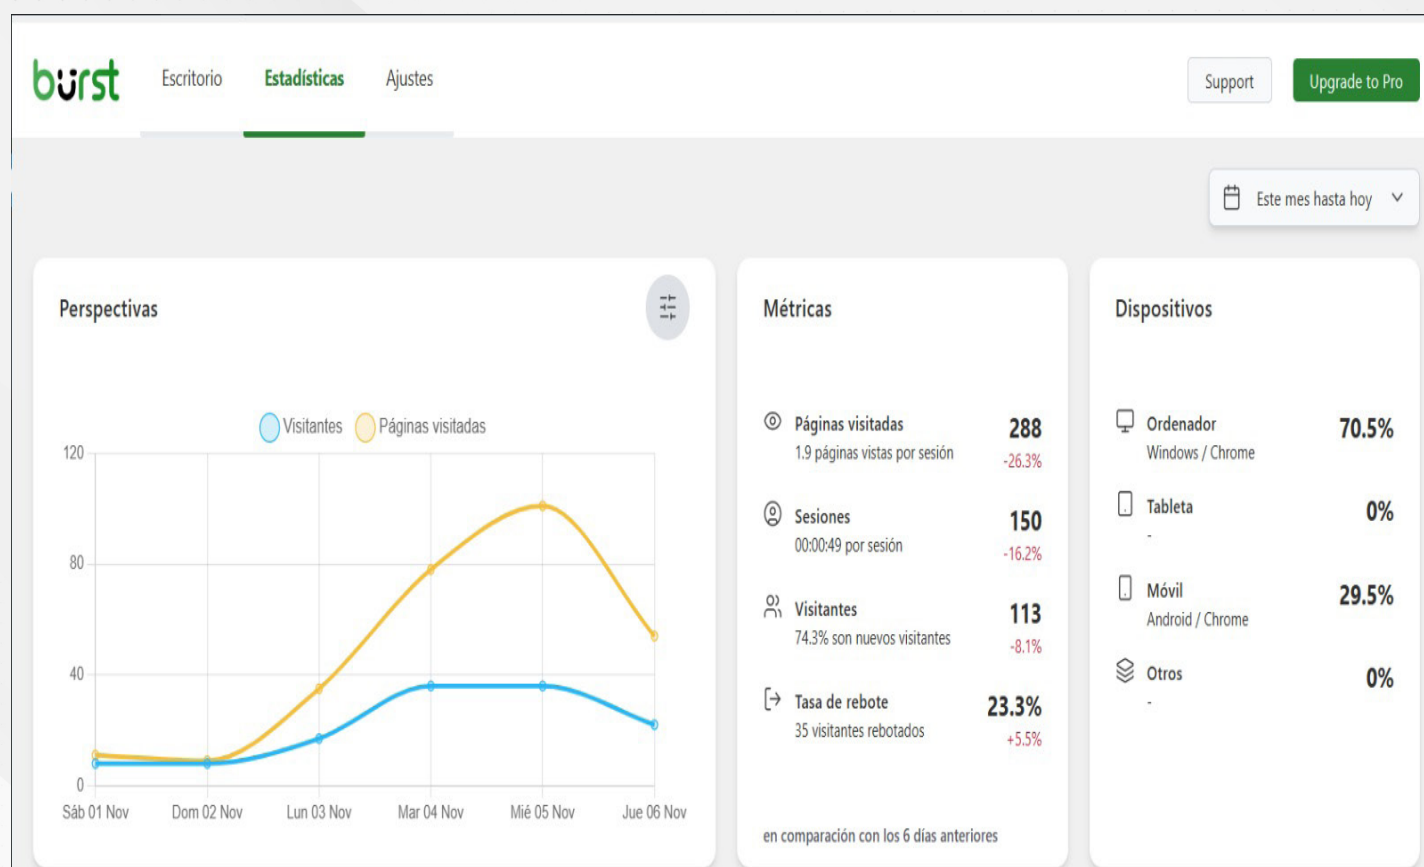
burst Escritorio Estadísticas Ajustes

Support Upgrade to Pro

Este mes hasta hoy

Perspectivas

Visitantes Páginas visitadas

120
80
40
0

Sáb 01 Nov Dom 02 Nov Lun 03 Nov Mar 04 Nov Mié 05 Nov Jue 06 Nov

Métricas

Páginas visitadas
1.9 páginas vistas por sesión
288
-26.3%

Sesiones
00:00:49 por sesión
150
-16.2%

Visitantes
74.3% son nuevos visitantes
113
-8.1%

Tasa de rebote
35 visitantes rebotados
23.3%
+5.5%

en comparación con los 6 días anteriores

Dispositivos

Ordenador
Windows / Chrome
70.5%

Tableta
-
0%

Móvil
Android / Chrome
29.5%

Otros
-
0%